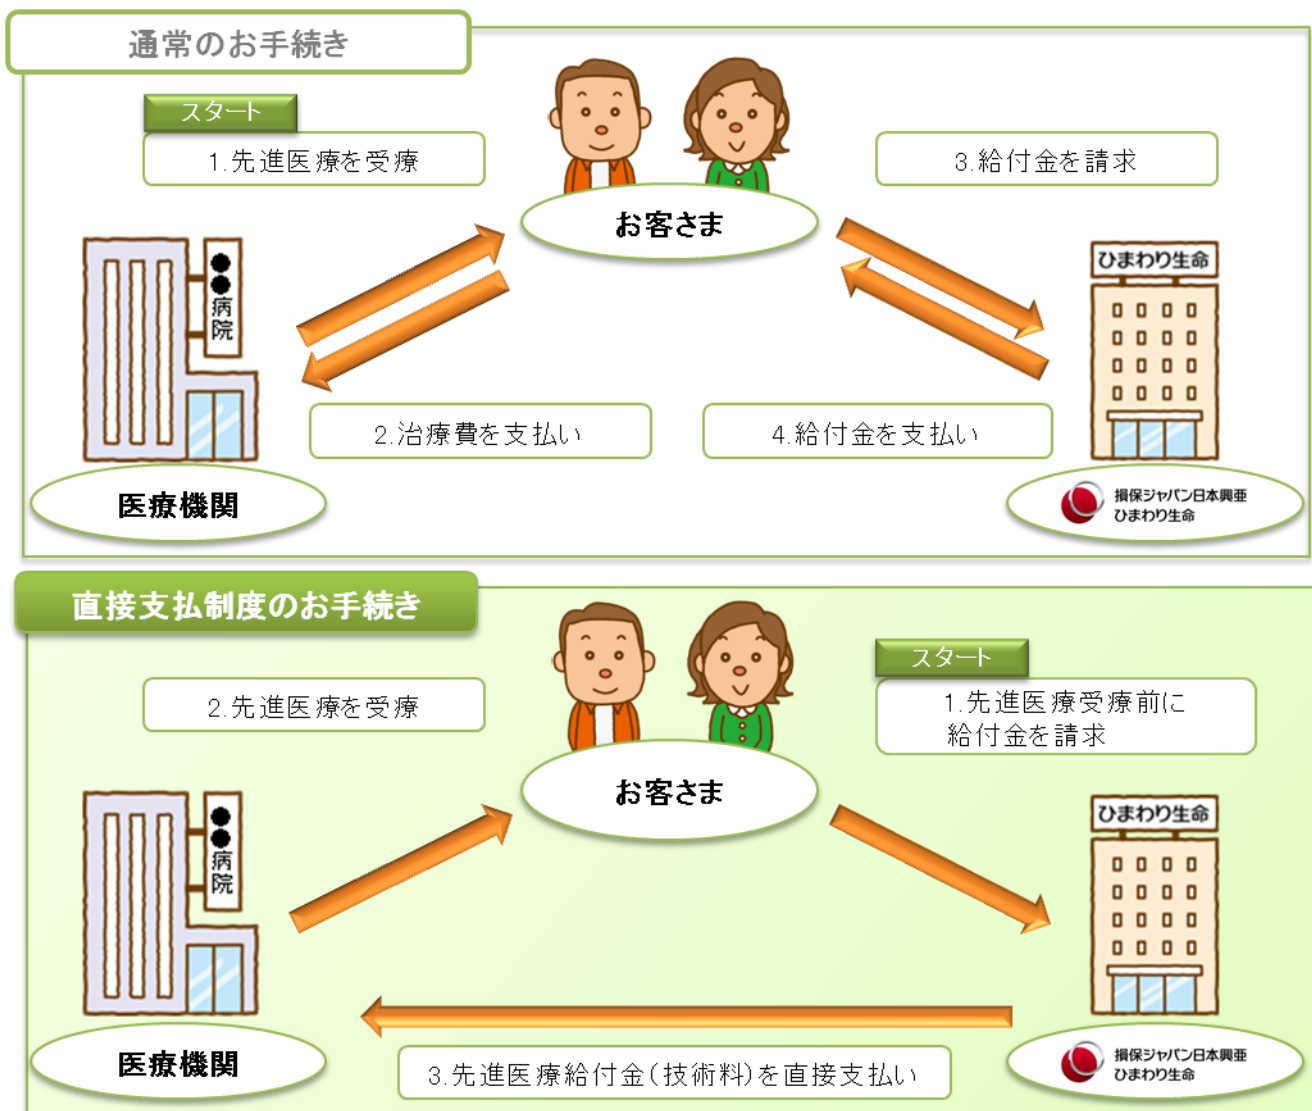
通常のお手続き

スタート

1.先進医療を受療

お客さま

3.給付金を請求

●●病院

ひまわり生命

2.治療費を支払い

4.給付金を支払い

医療機関

損保ジャパン日本興亜 ひまわり生命

直接支払制度のお手続き

2.先進医療を受療

お客さま

スタート

1.先進医療受療前に給付金を請求

●●病院

ひまわり生命

医療機関

3.先進医療給付金(技術料)を直接支払い

損保ジャパン日本興亜 ひまわり生命